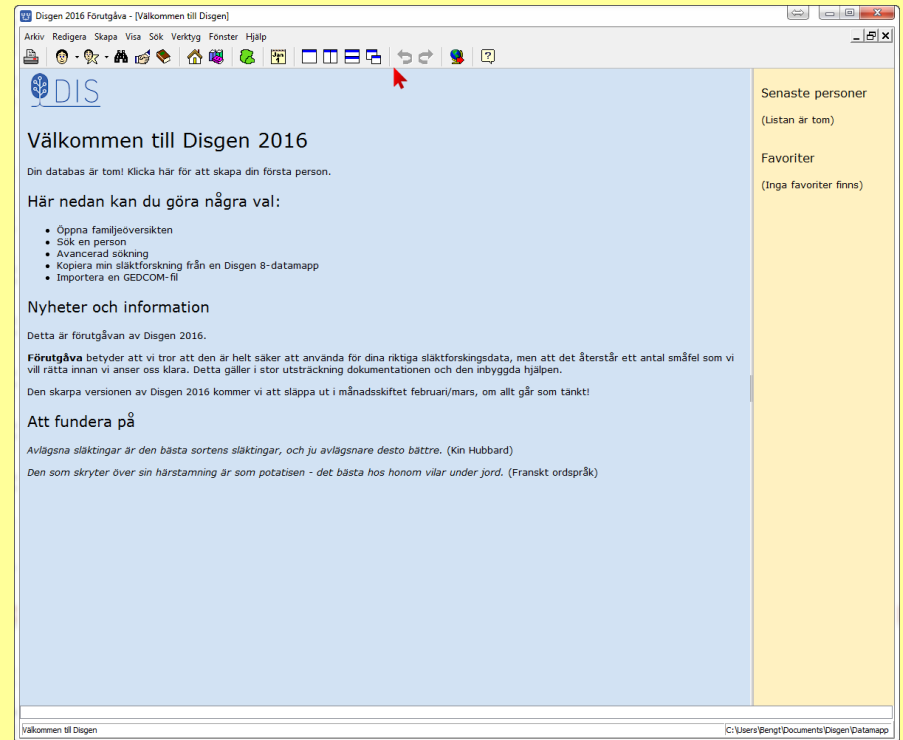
Disgen 2016 Förutgåva - [Välkommen till Disgen]

Arkiv Redigera Skapa Visa Sök Verktyg Fönster Hjälp

DIS

Välkommen till Disgen 2016

Din databas är tom! Klicka här för att skapa din första person.

Här nedan kan du göra några val:

- Öppna familjeöversikten
- Sök en person
- Avancerad sökning
- Kopiera min släktforskning från en Disgen 8-datamapp
- Importera en GEDCOM-fil

Nyheter och information

Detta är förutgåvan av Disgen 2016.

**Förutgåva** betyder att vi tror att den är helt säker att använda för dina riktiga släktforskingsdata, men att det återstår ett antal småfel som vi vill rätta innan vi anser oss klara. Detta gäller i stor utsträckning dokumentationen och den inbyggda hjälpen.

Den skarpa versionen av Disgen 2016 kommer vi att släppa ut i månadsskiftet februari/mars, om allt går som tänkt!

Att fundera på

*Avlägsna släktingar är den bästa sortens släktingar, och ju avlägsnare desto bättre.* (Kin Hubbard)

*Den som skryter över sin härstamning är som potatisen - det bästa hos honom vilar under jord.* (Franskt ordspråk)

Senaste personer

(Listan är tom)

Favoriter

(Inga favoriter finns)

Välkommen till Disgen

C:\Users\Bengt\Documents\Disgen\Datamapp